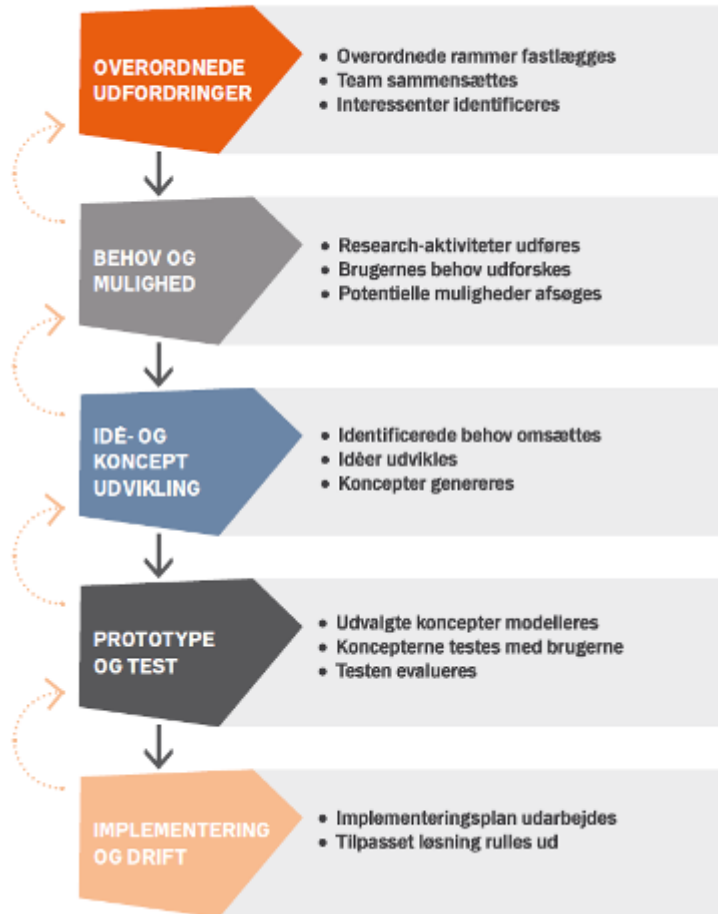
OVERORDNEDE UDFORDRINGER

• Overordnede rammer fastlægges
• Team sammensættes
• Interessenter identificeres

BEHOV OG MULIGHED

• Research-aktiviteter udføres
• Brugernes behov udforskes
• Potentielle muligheder afsøges

IDÉ- OG KONCEPT UDVIKLING

• Identificerede behov omsættes
• Idéer udvikles
• Koncepter genereres

PROTOTYPE OG TEST

• Udvalgte koncepter modelleres
• Koncepterne testes med brugerne
• Testen evalueres

IMPLEMENTERING OG DRIFT

• Implementeringsplan udarbejdes
• Tilpasset løsning rulles ud